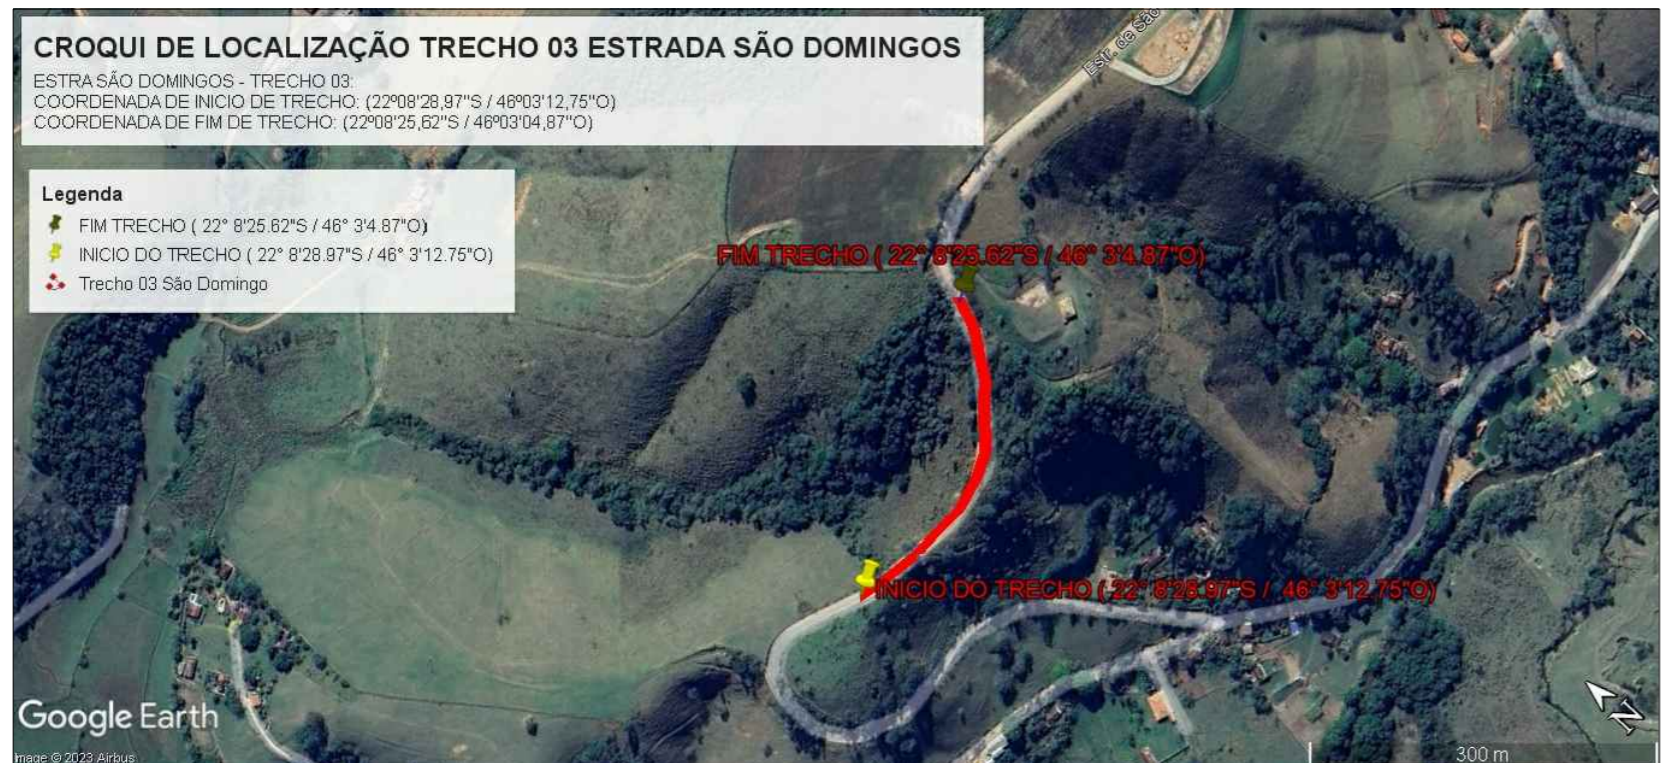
CROQUI DE LOCALIZAÇÃO TRECHO 03 ESTRADA SÃO DOMINGOS
ESTRA SÃO DOMINGOS - TRECHO 03:
COORDENADA DE INICIO DE TRECHO: (22º08'28,97"S / 46º03'12,75"O)
COORDENADA DE FIM DE TRECHO: (22º08'25,62"S / 46º03'04,87"O)

Legenda
FIM TRECHO ( 22° 8'25.62"S / 46° 3'4.87"O)
INICIO DO TRECHO ( 22° 8'28.97"S / 46° 3'12.75"O)
Trecho 03 São Domingo

Estr. de São

FIM TRECHO ( 22° 8'25.62"S / 46° 3'4.87"O)

INICIO DO TRECHO ( 22° 8'28.97"S / 46° 3'12.75"O)

Google Earth
Image © 2023 Airbus
300 m
N